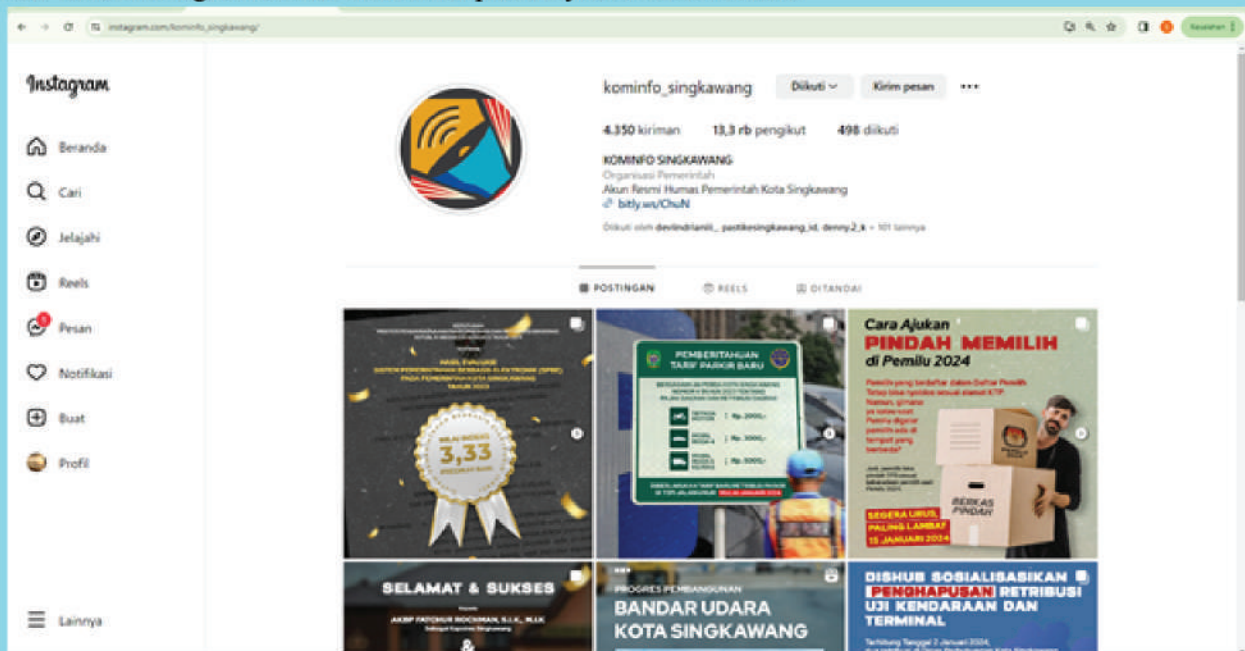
instagram.com/kominfo_singkawang/

Kesalahan

Instagram

Beranda

Cari

Jelajahi

Reels

Pesan

Notifikasi

Buat

Profil

Lainnya

kominfo_singkawang Diikuti Kirim pesan

4.350 kiriman 13,3 rb pengikut 498 diikuti

KOMINFO SINGKAWANG
Organisasi Pemerintah
Akun Resmi Humas Pemerintah Kota Singkawang
bitly.ws/ChuN

Diikuti oleh devlindrianiii_, pastikesingkawang_id, denny.2_k + 101 lainnya

POSTINGAN REELS DITANDAI

HASIL EVALUASI

3,33

PEMBERITAHUAN TARIF PARKIR BARU

Rp. 2.000,-

Rp. 3.000,-

Rp. 5.000,-

Cara Ajukan PINDAH MEMILIH di Pemilu 2024

SEGERA URUS, PALING LAMBAT 15 JANUARI 2024

BERKAS PINDAH

SELAMAT & SUKSES

AKBP FATCHUR ROCHMAN, S.I.K., M.H.

PROGRES PEMBANGUNAN BANDAR UDARA KOTA SINGKAWANG

DISHUB SOSIALISASIKAN PENGHAPUSAN RETRIBUSI UJI KENDARAAN DAN TERMINAL

Terhitung Tanggal 2 Januari 2024,